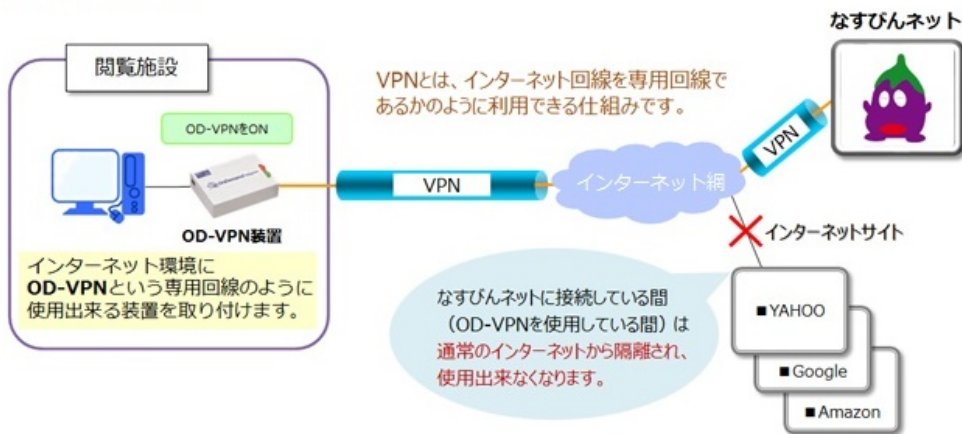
閲覧施設

OD-VPNをON

OD-VPN装置

インターネット環境に
OD-VPNという専用回線のように
使用出来る装置を取り付けます。

VPN

VPNとは、インターネット回線を専用回線で
あるかのように利用できる仕組みです。

インターネット網

VPN

なすびんネット

インターネットサイト

なすびんネットに接続している間
（OD-VPNを使用している間）は
通常のインターネットから隔離され、
使用出来なくなります。

■YAHOO

■Google

■Amazon